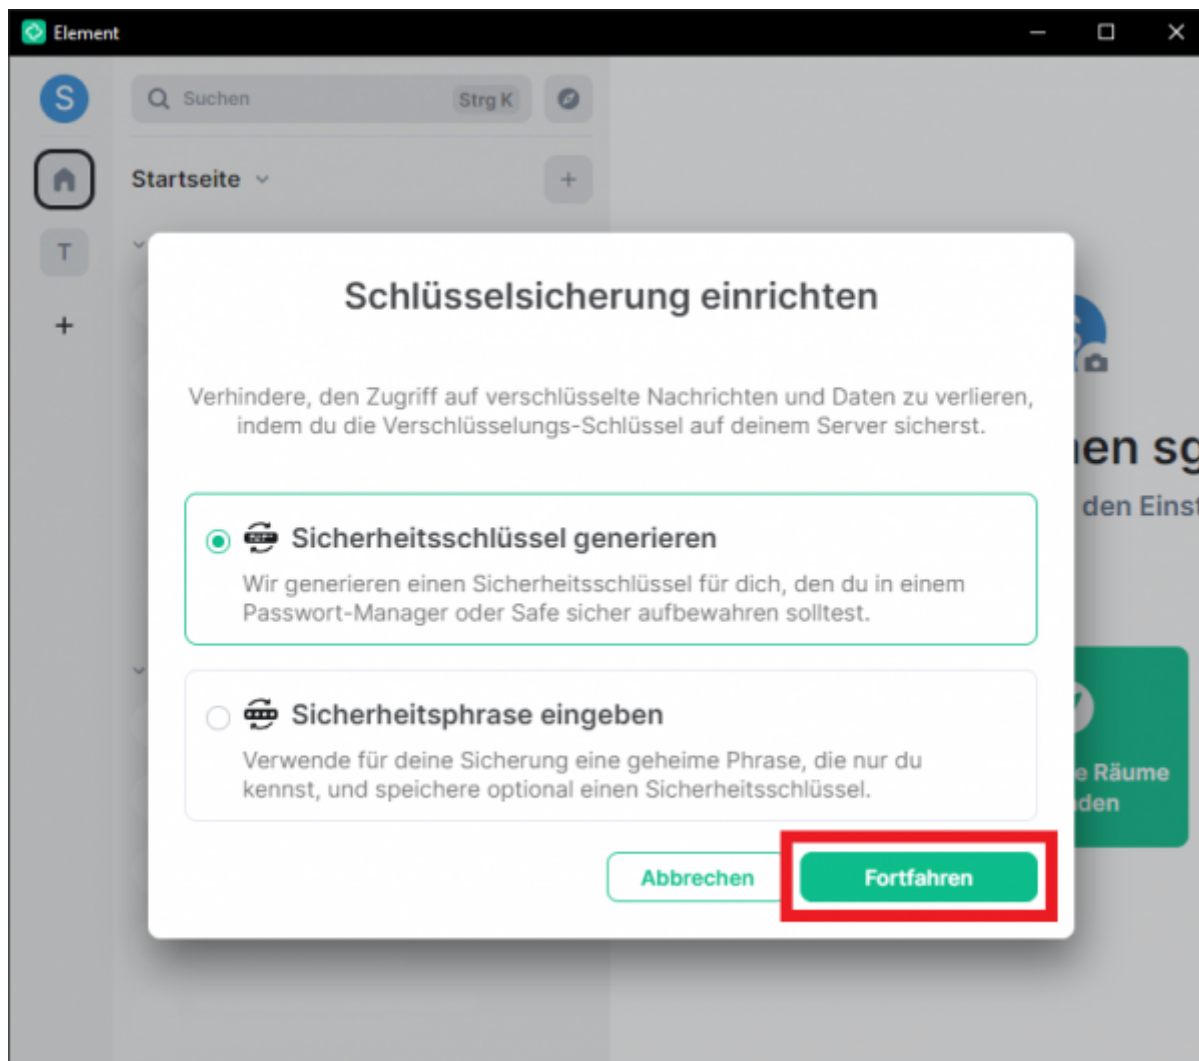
Element

S

Suchen Strg K

Startseite

T

+

Schlüsselsicherung einrichten

Verhindere, den Zugriff auf verschlüsselte Nachrichten und Daten zu verlieren, indem du die Verschlüsselungs-Schlüssel auf deinem Server sicherst.

Sicherheitsschlüssel generieren

Wir generieren einen Sicherheitsschlüssel für dich, den du in einem Passwort-Manager oder Safe sicher aufbewahren solltest.

Sicherheitsphrase eingeben

Verwende für deine Sicherung eine geheime Phrase, die nur du kennst, und speichere optional einen Sicherheitsschlüssel.

Abbrechen

Fortfahren

ien sg

den Einst

e Räume

den